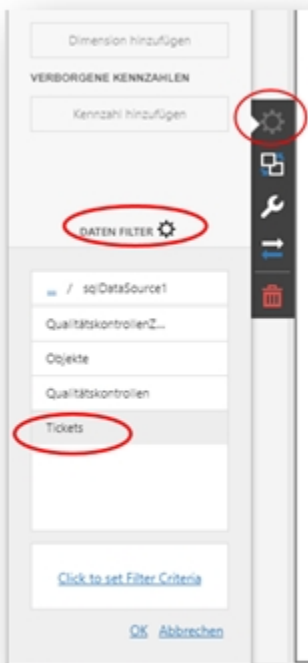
Dimension hinzufügen

VERBORGENE KENNZAHLEN

Kennzahl hinzufügen

DATEN FILTER

... / sqlDataSource1

QualitätskontrollenZ...

Objekte

Qualitätskontrollen

Tickets

Click to set Filter Criteria

OK Abbrechen